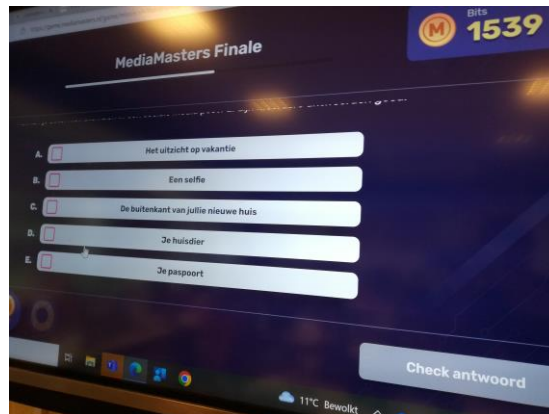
https://game.mediamasters.nl/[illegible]

MediaMasters Finale

M Bits 1539

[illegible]

A. Het uitzicht op vakantie

B. Een selfie

C. De buitenkant van jullie nieuwe huis

D. Je huisdier

E. Je paspoort

Check antwoord

11°C Bewolkt